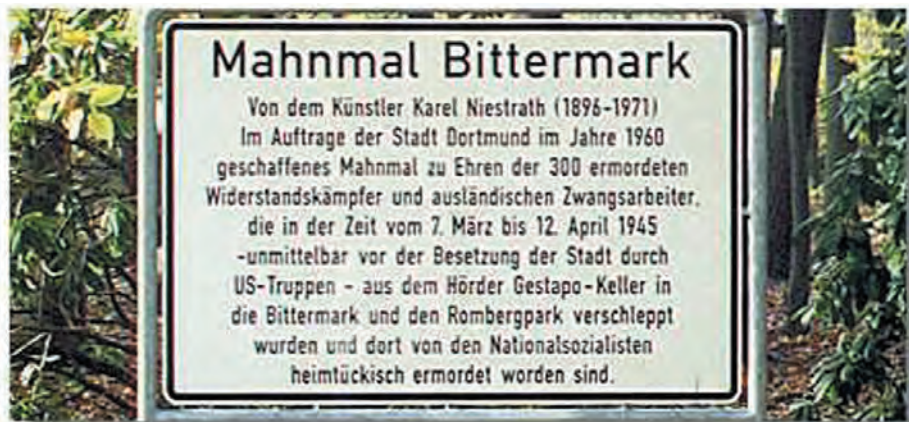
Mahnmal Bittermark

Von dem Künstler Karel Niestrath (1896-1971) Im Auftrage der Stadt Dortmund im Jahre 1960 geschaffenes Mahnmal zu Ehren der 300 ermordeten Widerstandskämpfer und ausländischen Zwangsarbeiter, die in der Zeit vom 7. März bis 12. April 1945 -unmittelbar vor der Besetzung der Stadt durch US-Truppen - aus dem Hörder Gestapo-Keller in die Bittermark und den Rombergpark verschleppt wurden und dort von den Nationalsozialisten heimtückisch ermordet worden sind.